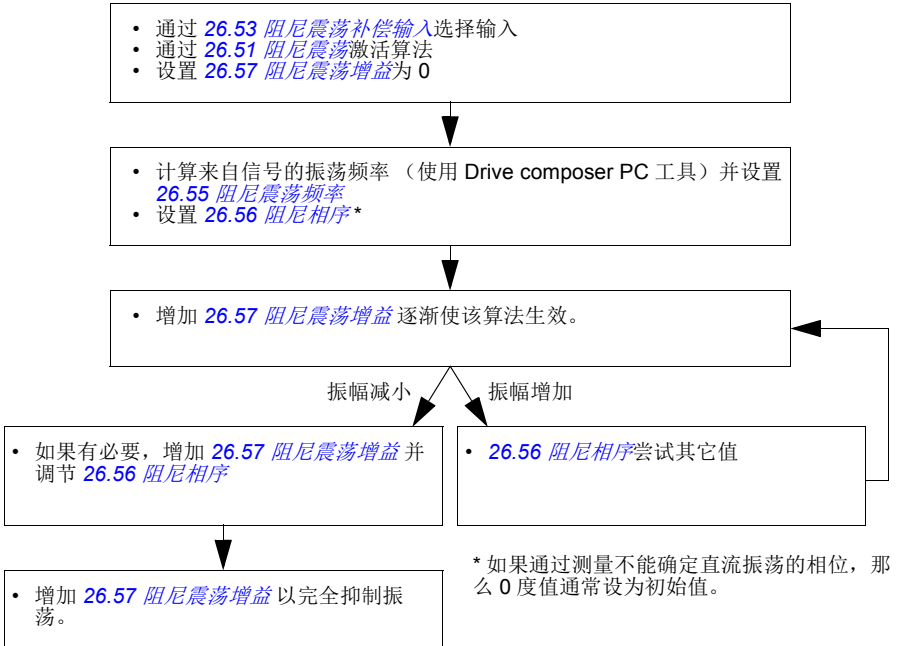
• 通过 *26.53 阻尼震荡补偿输入*选择输入
• 通过 *26.51 阻尼震荡*激活算法
• 设置 *26.57 阻尼震荡增益*为 0

• 计算来自信号的振荡频率 （使用 Drive composer PC 工具）并设置 *26.55 阻尼震荡频率*
• 设置 *26.56 阻尼相序* *

• 增加 *26.57 阻尼震荡增益* 逐渐使该算法生效。

振幅减小

振幅增加

• 如果有必要，增加 *26.57 阻尼震荡增益* 并调节 *26.56 阻尼相序*

• *26.56 阻尼相序*尝试其它值

• 增加 *26.57 阻尼震荡增益* 以完全抑制振荡。

* 如果通过测量不能确定直流振荡的相位，那么 0 度值通常设为初始值。